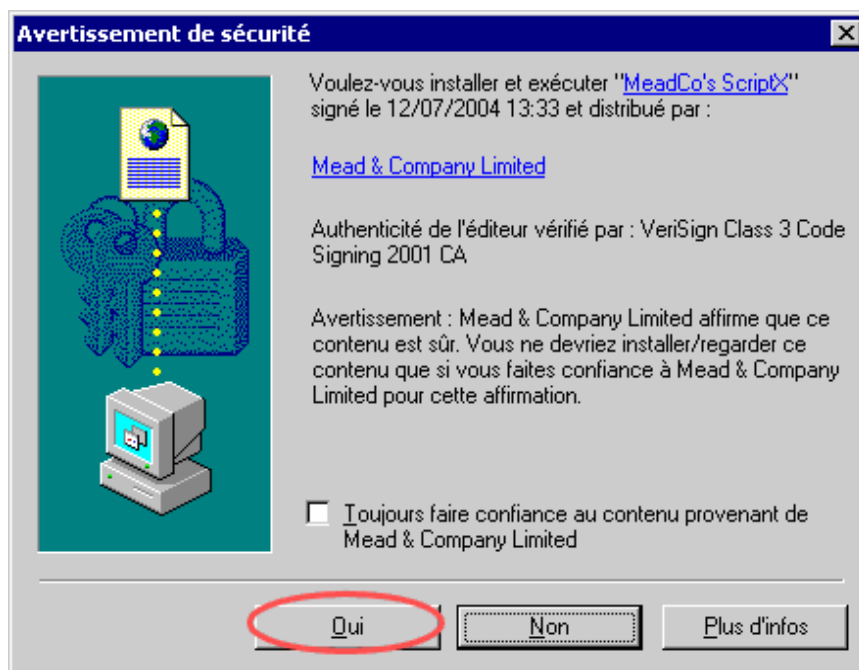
Avertissement de sécurité

Voulez-vous installer et exécuter "MeadCo's ScriptX" signé le 12/07/2004 13:33 et distribué par :

Mead & Company Limited

Authenticité de l'éditeur vérifié par : VeriSign Class 3 Code Signing 2001 CA

Avertissement : Mead & Company Limited affirme que ce contenu est sûr. Vous ne devriez installer/regarder ce contenu que si vous faites confiance à Mead & Company Limited pour cette affirmation.

Toujours faire confiance au contenu provenant de Mead & Company Limited

Oui

Non

Plus d'infos